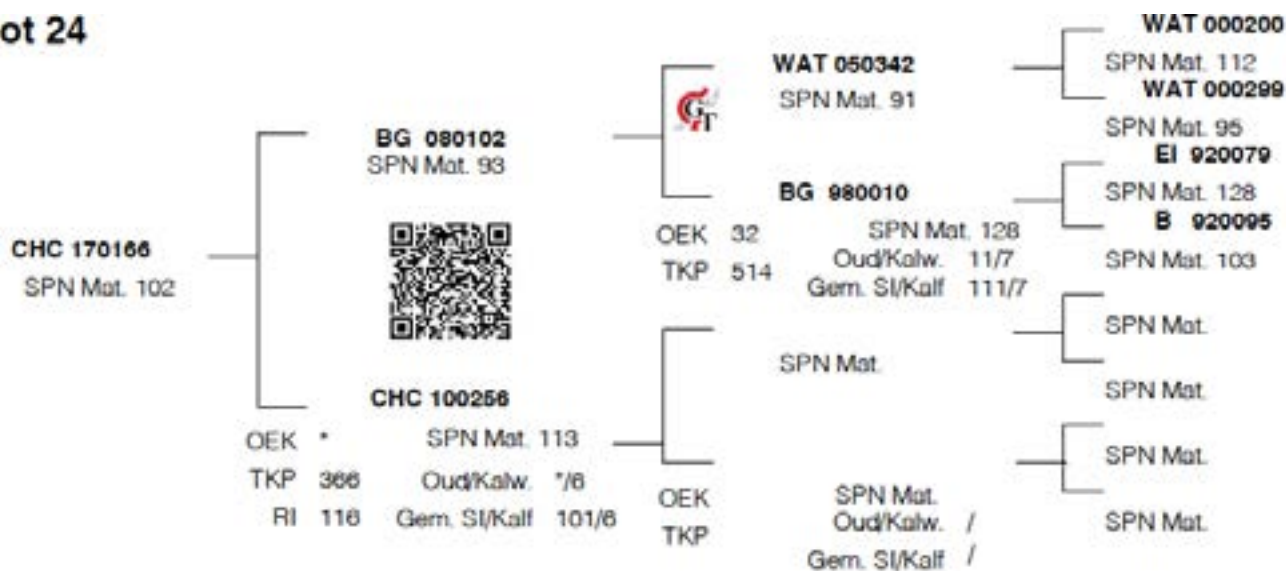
ot 24

CHC 170166
SPN Mat. 102

BG 080102
SPN Mat. 93

CHC 100256
OEK *
TKP 366
RI 116
SPN Mat. 113
Oud/Kalw. */6
Gem. Sl/Kalf 101/6

GT

WAT 050342
SPN Mat. 91

BG 980010
OEK 32
TKP 514
SPN Mat. 128
Oud/Kalw. 11/7
Gem. Sl/Kalf 111/7

SPN Mat.

OEK
TKP
SPN Mat.
Oud/Kalw. /
Gem. Sl/Kalf /

WAT 000200
SPN Mat. 112
WAT 000299
SPN Mat. 95
EI 920079
SPN Mat. 128
B 920095
SPN Mat. 103
SPN Mat.
SPN Mat.
SPN Mat.
SPN Mat.